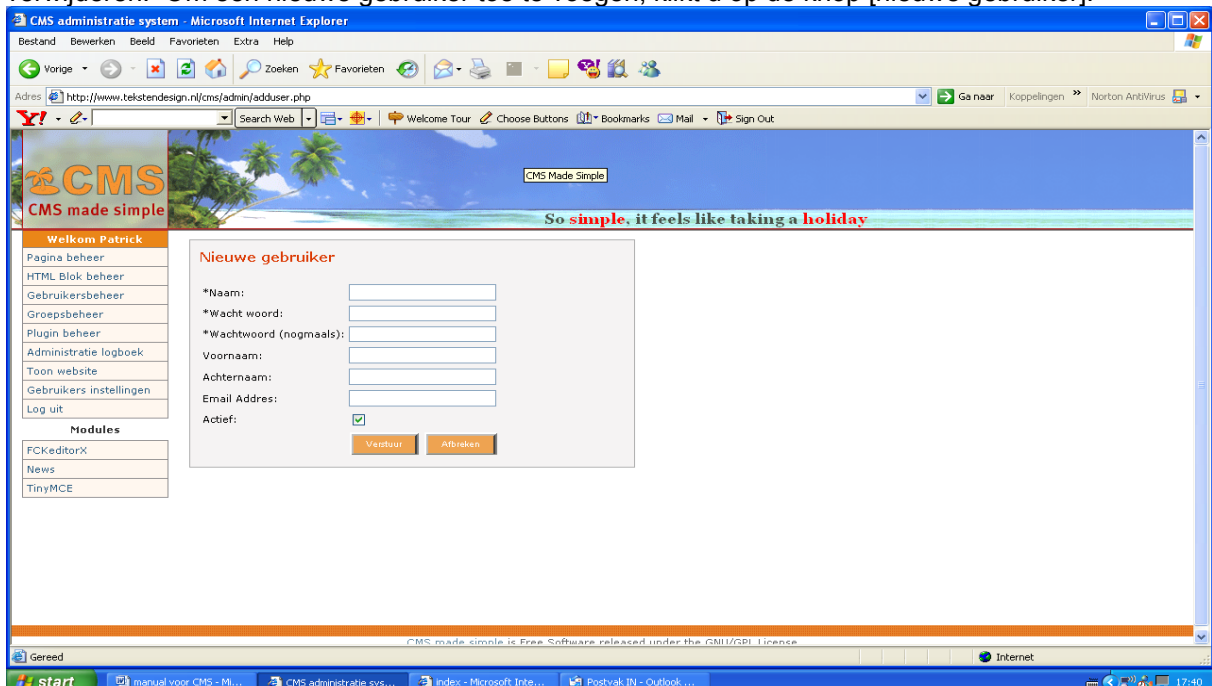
verwijderen. Om een nieuwe gebruiker toe te voegen, klikt u op de knop [Nieuwe gebruiker].

CMS administratie system - Microsoft Internet Explorer

Bestand Bewerken Beeld Favorieten Extra Help

Vorige Zoeken Favorieten

Adres http://www.tekstendesign.nl/cms/admin/adduser.php Ga naar Koppelingen Norton AntiVirus

Search Web Welcome Tour Choose Buttons Bookmarks Mail Sign Out

CMS

CMS made simple

CMS Made Simple

So simple, it feels like taking a holiday

Welkom Patrick
Pagina beheer
HTML Blok beheer
Gebruikersbeheer
Groepsbeheer
Plugin beheer
Administratie logboek
Toon website
Gebruikers instellingen
Log uit
Modules
FCKeditorX
News
TinyMCE

Nieuwe gebruiker

*Naam:
*Wacht woord:
*Wachtwoord (nogmaals):
Voornaam:
Achternaam:
Email Addres:
Actief:

Verstuur Afbreken

CMS made simple is Free Software released under the GNU/GPL License

Gereed Internet

start manual voor CMS - Mi... CMS administratie sys... index - Microsoft Inte... Postvak IN - Outlook ... 17:40